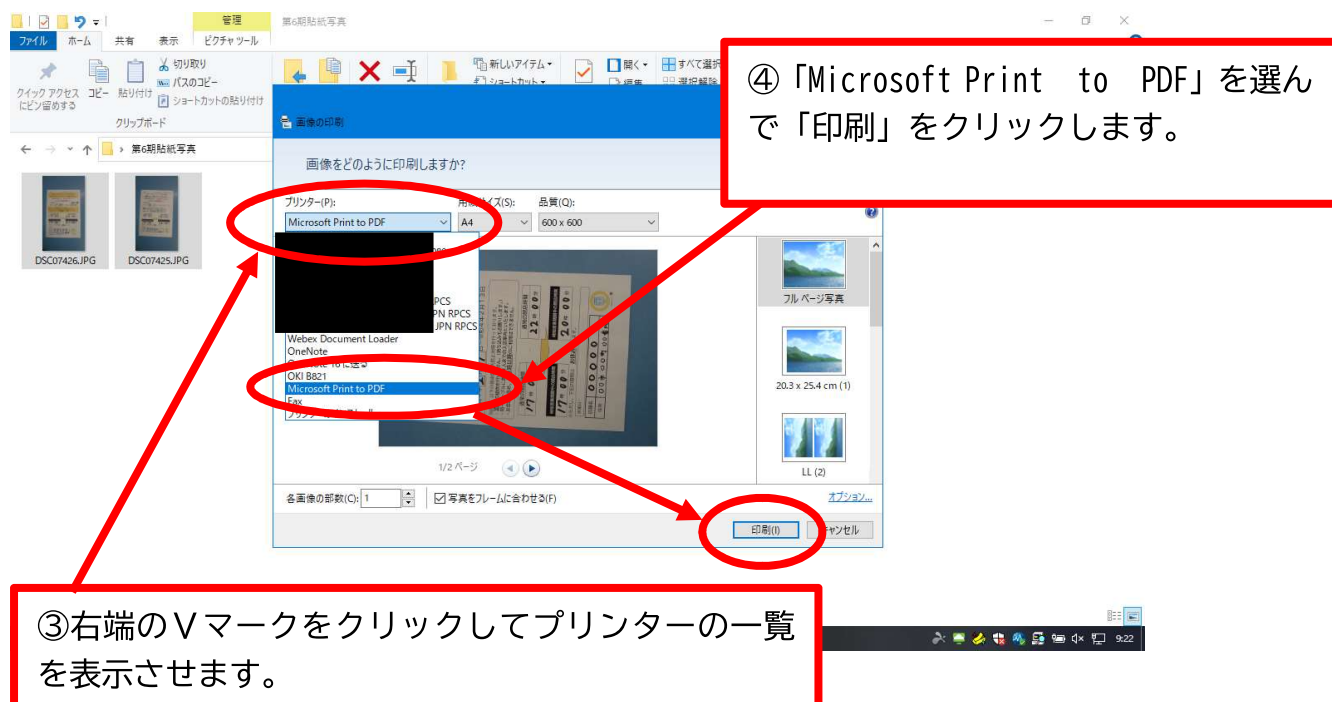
管理　第6期貼紙写真

ファイル　ホーム　共有　表示　ピクチャ ツール

クイック アクセスにピン留めする　コピー　貼り付け　切り取り　パスのコピー　ショートカットの貼り付け

クリップボード

新しいアイテム
ショートカット
開く
すべて選択
選択解除

第6期貼紙写真

DSC07426.JPG　DSC07425.JPG

④「Microsoft Print to PDF」を選んで「印刷」をクリックします。

画像の印刷

画像をどのように印刷しますか?

プリンター(P):
Microsoft Print to PDF
用紙サイズ(S):
A4
品質(Q):
600 x 600

RPCS
JPN RPCS
JPN RPCS
Webex Document Loader
OneNote
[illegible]
OKI B821
Microsoft Print to PDF
Fax
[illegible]

1/2 ページ

フル ページ写真

20.3 x 25.4 cm (1)

LL (2)

各画像の部数(C): 1
写真をフレームに合わせる(F)
オプション...

印刷(I)　キャンセル

③右端のVマークをクリックしてプリンターの一覧を表示させます。

9:22